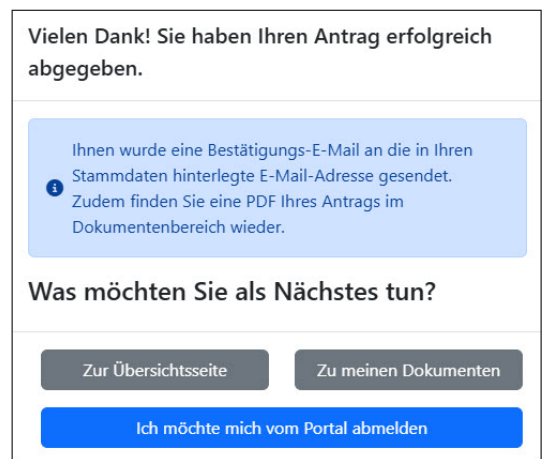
Vielen Dank! Sie haben Ihren Antrag erfolgreich abgegeben.

Ihnen wurde eine Bestätigungs-E-Mail an die in Ihren Stammdaten hinterlegte E-Mail-Adresse gesendet. Zudem finden Sie eine PDF Ihres Antrags im Dokumentenbereich wieder.

Was möchten Sie als Nächstes tun?

Zur Übersichtsseite

Zu meinen Dokumenten

Ich möchte mich vom Portal abmelden